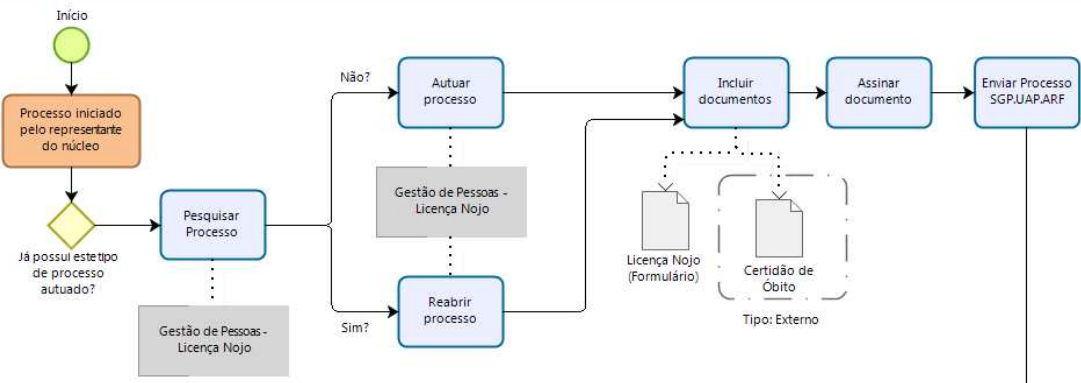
Início

Processo iniciado pelo representante do núcleo

Já possui estetipo de processo autuado?

Pesquisar Processo

Gestão de Pessoas - Licença Nojo

Não?

Sim?

Autuar processo

Gestão de Pessoas - Licença Nojo

Reabrir processo

Incluir documentos

Licença Nojo (Formulário)

Certidão de Óbito

Tipo: Externo

Assinar documento

Enviar Processo SGP.UAP.ARF